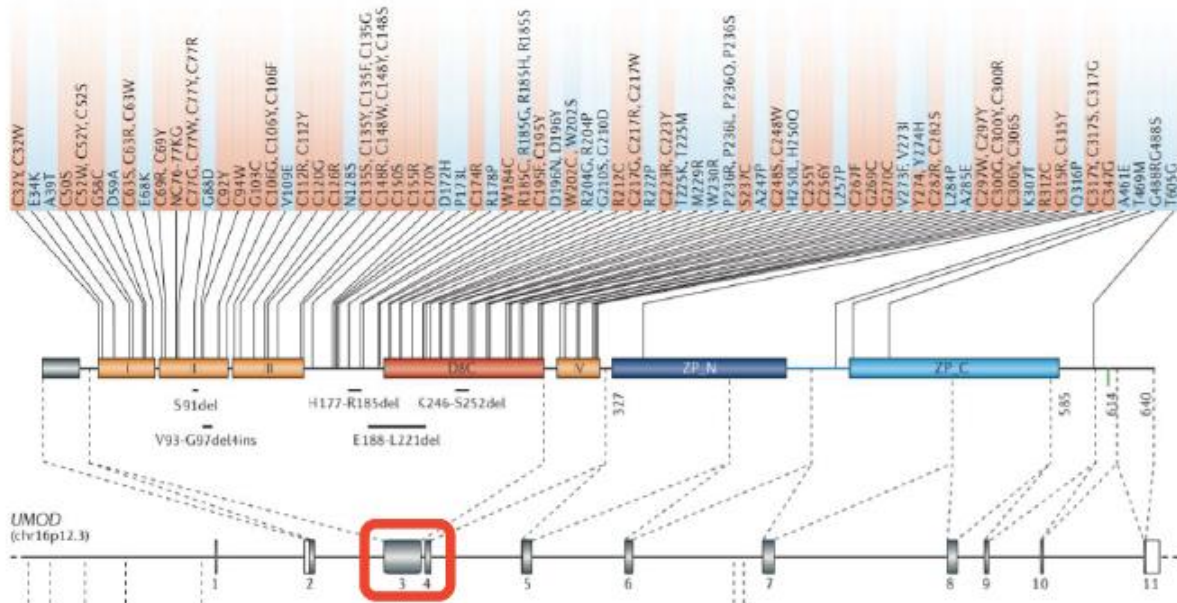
C32Y, C32W
E34K
A39T
C50S
C52W, C52Y, C52S
G56C
D59A
C63S, C63R, C63W
E68K
C69R, C69Y
NC76-77KG
C77G, C77W, C77Y, C77R
G88D
C92Y
C94W
G103C
C106G, C106Y, C106F
V109E
C112R, C112Y
C120G
C126R
N128S
C135Y, C135F, C135G
C135S, C135F, C148W, C148Y, C148S
C148R, C148W, C148Y
C150S
C155R
C170Y
D172H
P173L
C174R
R178P
W184C
R185C, R185G, R185H, R185S
C195F, C195Y
D196N, D196Y
W202C, W202S
R204G, R204P
G210S, G210D
R212C
C217G, C217R, C217W
R222P
C223R, C223Y
T225K, T225M
M229R
W230R
P236R, P236L, P236Q, P236S
S237C
A247P
C248S, C248W
H250L, H250Q
C255Y
C256Y
L257P
C267F
G269C
G270C
V273F, V273I
Y274, Y274H
C282R, C282S
L284P
A285E
C297W, C297Y
C300G, C300Y, C300R
C306Y, C306S
K307T
R312C
C315R, C315Y
Q316P
C317Y, C317S, C317G
C347G
A461E
T469M
G488R, G488S
T605G

I
II
III
DBC
V
ZP_N
ZP_C

S91del
V93-G97del4ins
H177-R185del
E188-L221del
C246-S252del
327
585
614
640

UMOD
(chr16p12.3)
1
2
3
4
5
6
7
8
9
10
11